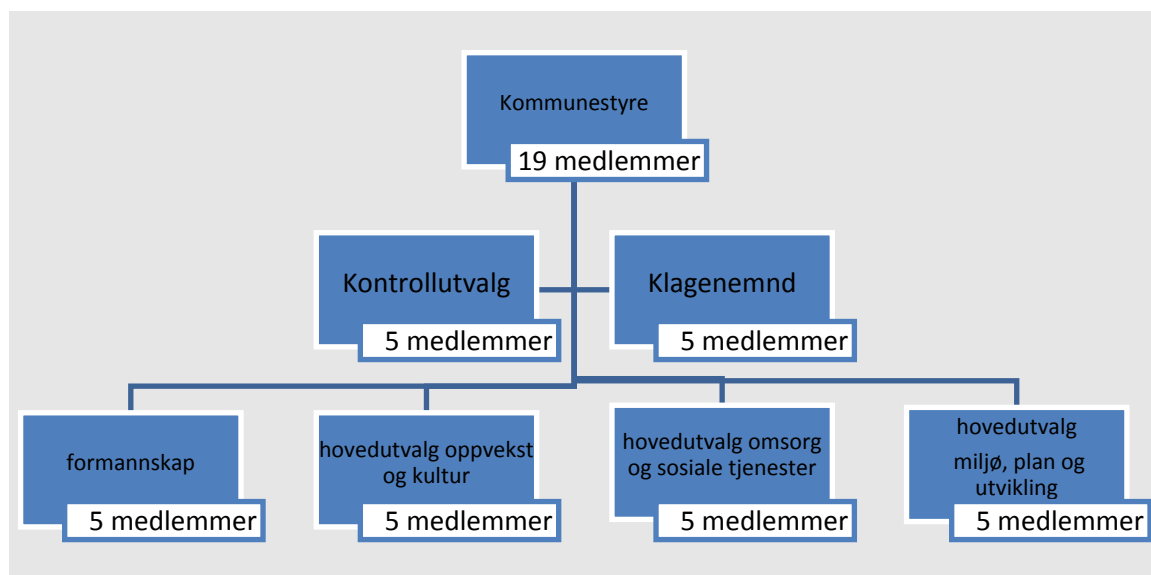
Kommunestyre

19 medlemmer

Kontrollutvalg

5 medlemmer

Klagenemnd

5 medlemmer

formannskap

5 medlemmer

hovedutvalg oppvekst og kultur

5 medlemmer

hovedutvalg omsorg og sosiale tjenester

5 medlemmer

hovedutvalg miljø, plan og utvikling

5 medlemmer